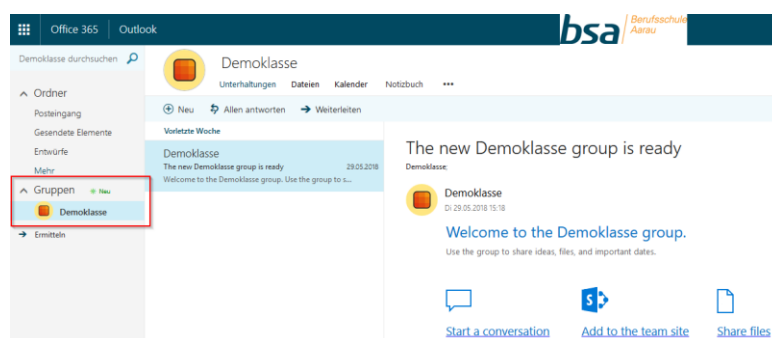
Office 365 | Outlook

bsa Berufsschule Aarau

Demoklasse durchsuchen

Ordner
Posteingang
Gesendete Elemente
Entwürfe
Mehr

Gruppen + Neu
Demoklasse

Ermitteln

Demoklasse
Unterhaltungen Dateien Kalender Notizbuch •••

+ Neu Allen antworten Weiterleiten

Vorletzte Woche

Demoklasse
The new Demoklasse group is ready 29.05.2018
Welcome to the Demoklasse group. Use the group to s...

The new Demoklasse group is ready
Demoklasse;

Demoklasse
Di 29.05.2018 15:18

Welcome to the Demoklasse group.
Use the group to share ideas, files, and important dates.

Start a conversation
Add to the team site
Share files